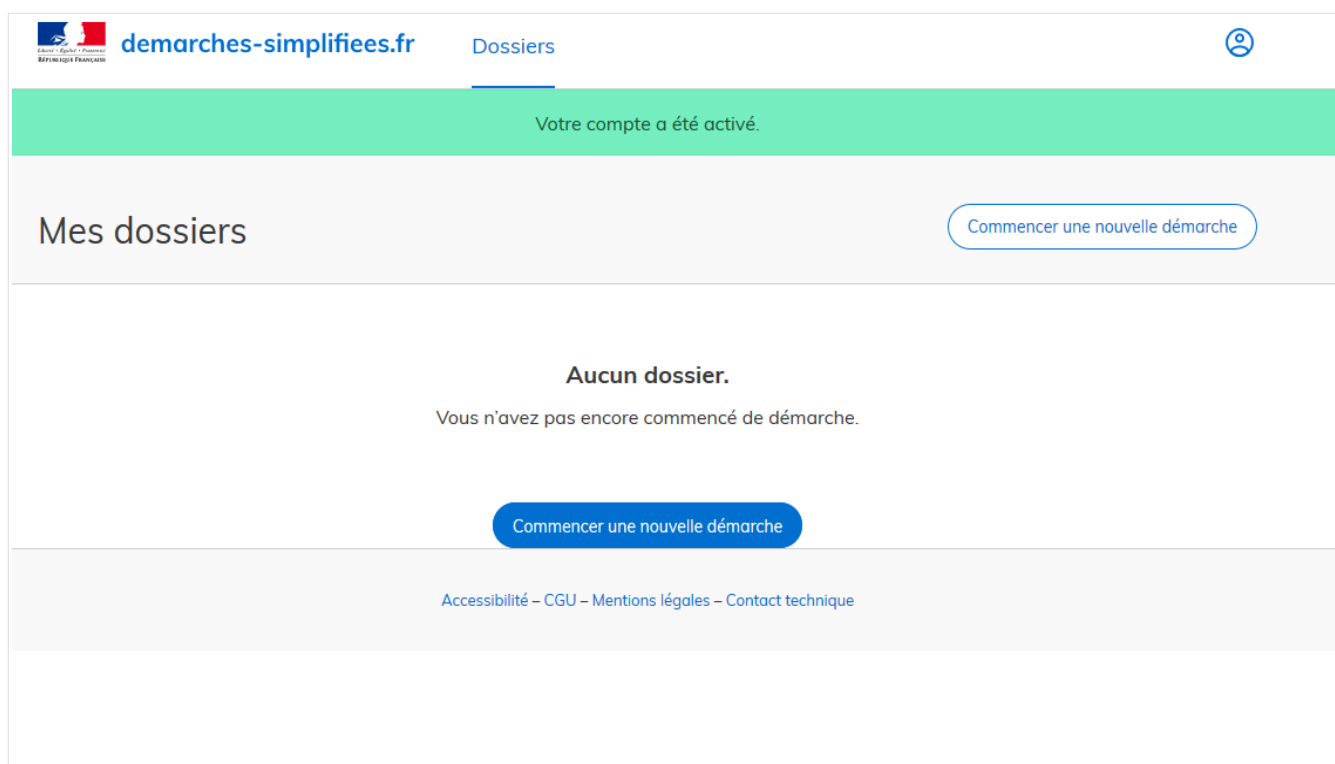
Liberté • Égalité • Fraternité
RÉPUBLIQUE FRANÇAISE

demarches-simplifiees.fr

Dossiers

Votre compte a été activé.

Mes dossiers

Commencer une nouvelle démarche

Aucun dossier.

Vous n'avez pas encore commencé de démarche.

Commencer une nouvelle démarche

Accessibilité – CGU – Mentions légales – Contact technique